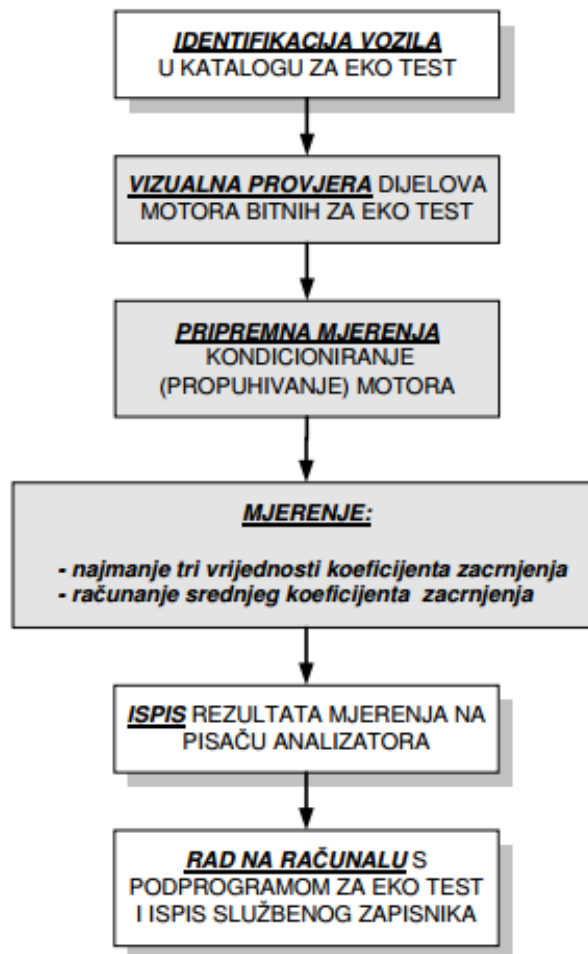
IDENTIFIKACIJA VOZILA
U KATALOGU ZA EKO TEST

VIZUALNA PROVJERA DIJELOVA MOTORA BITNIH ZA EKO TEST

PRIPREMNA MJERENJA
KONDICIONIRANJE (PROPUHIVANJE) MOTORA

MJERENJE:

- najmanje tri vrijednosti koeficijenta zacrnjenja
- računanje srednjeg koeficijenta zacrnjenja

ISPIS REZULTATA MJERENJA NA PISAČU ANALIZATORA

RAD NA RAČUNALU S PODPROGRAMOM ZA EKO TEST I ISPIS SLUŽBENOG ZAPISNIKA